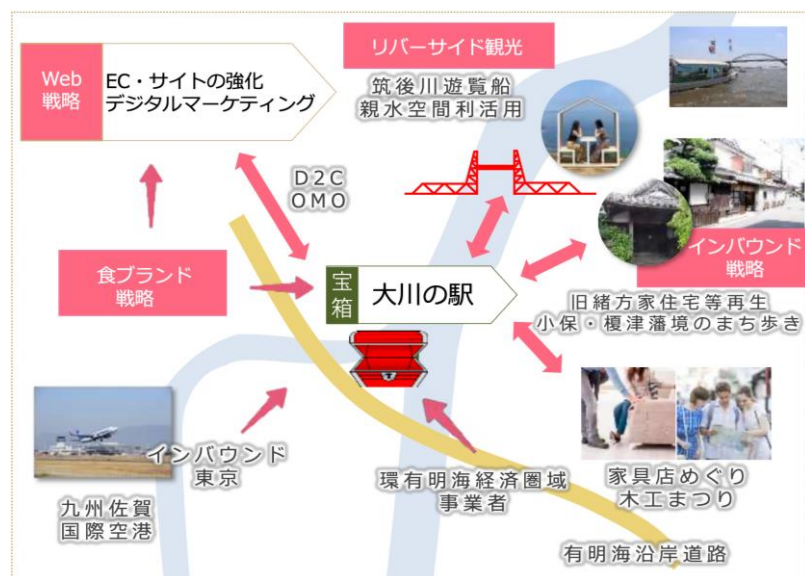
Web
戦略

EC・サイトの強化
デジタルマーケティング

リバーサイド観光

筑後川遊覧船
親水空間利活用

D2C
OMO

食ブランド
戦略

宝
箱

大川の駅

インバウンド
戦略

旧緒方家住宅等再生
小保・榎津藩境のまち歩き

インバウンド
東京

九州佐賀
国際空港

環有明海経済圏域
事業者

家具店めぐり
木工まつり

有明海沿岸道路